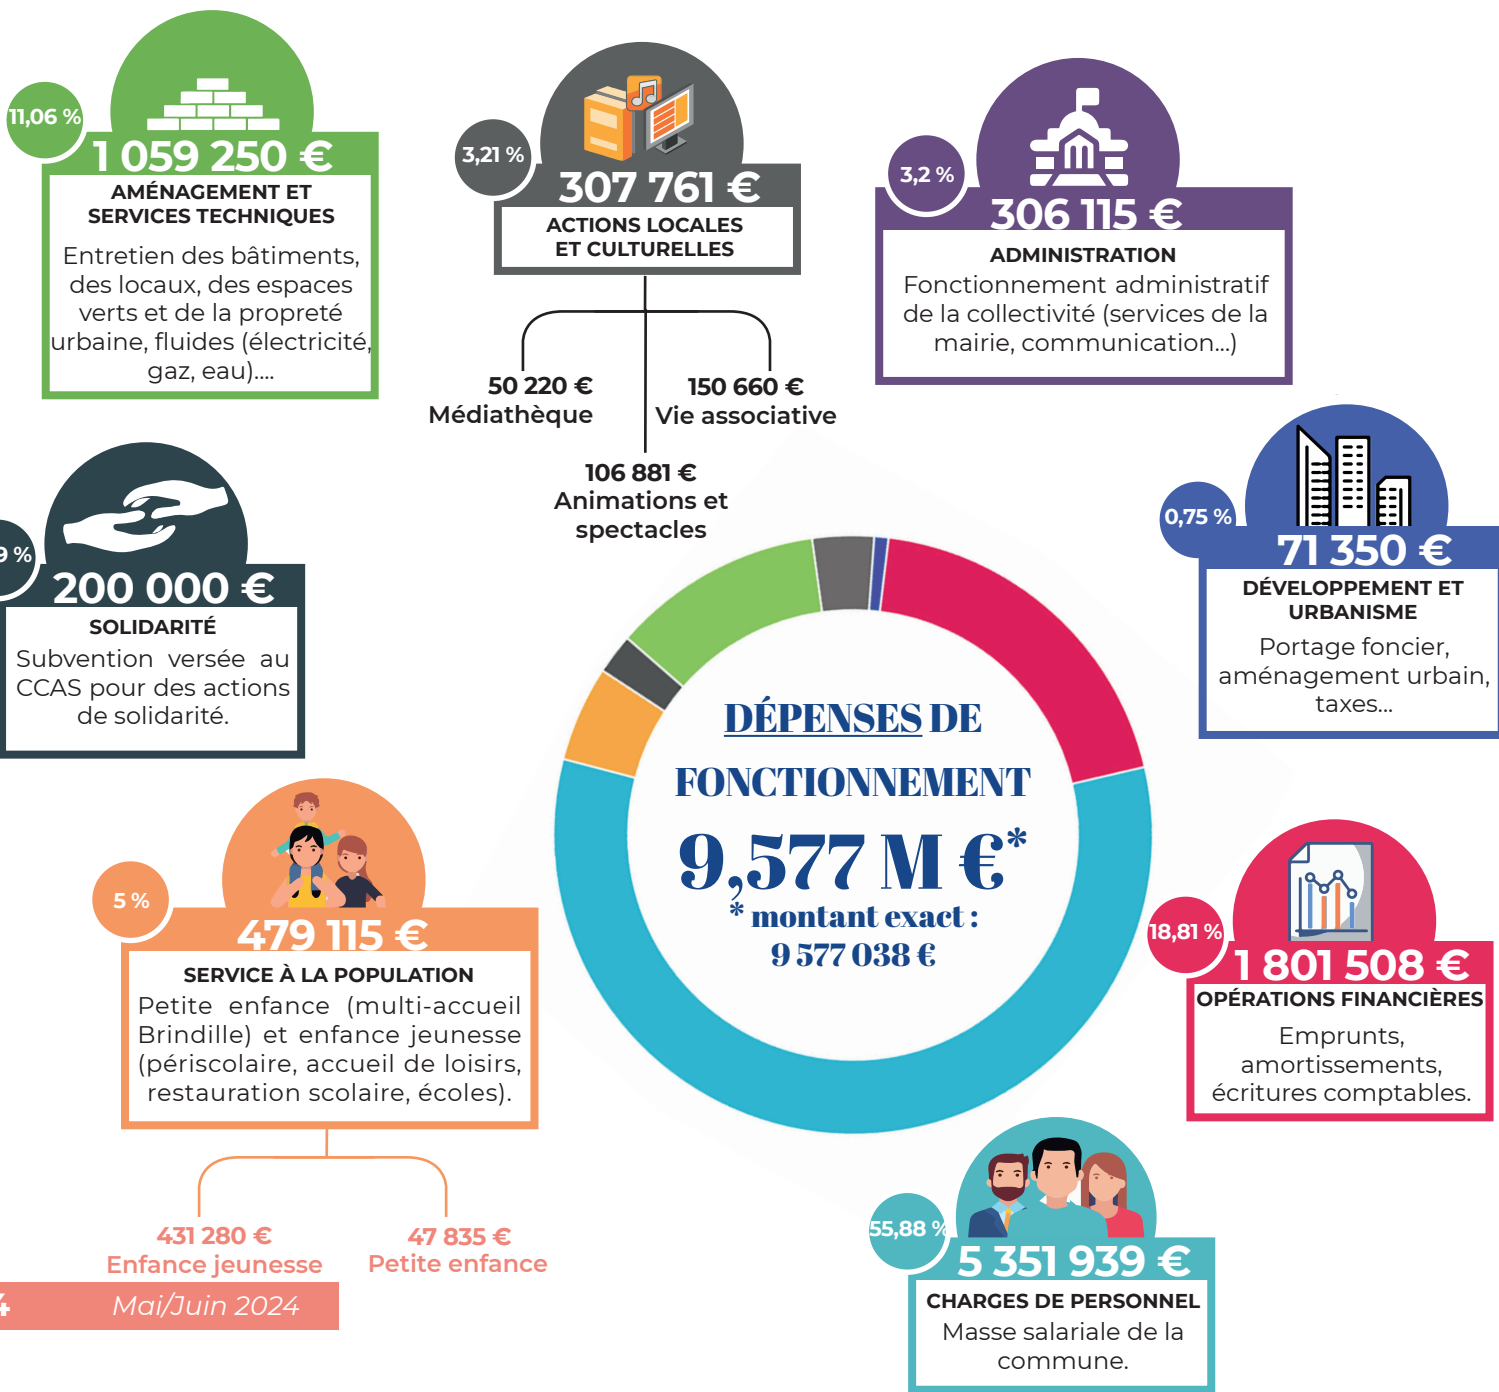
11,06 %
1 059 250 €
AMÉNAGEMENT ET SERVICES TECHNIQUES
Entretien des bâtiments, des locaux, des espaces verts et de la propreté urbaine, fluides (électricité, gaz, eau)....

3,21 %
307 761 €
ACTIONS LOCALES ET CULTURELLES

50 220 €
Médiathèque

150 660 €
Vie associative

106 881 €
Animations et spectacles

3,2 %
306 115 €
ADMINISTRATION
Fonctionnement administratif de la collectivité (services de la mairie, communication...)

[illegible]9 %
200 000 €
SOLIDARITÉ
Subvention versée au CCAS pour des actions de solidarité.

0,75 %
71 350 €
DÉVELOPPEMENT ET URBANISME
Portage foncier, aménagement urbain, taxes...

DÉPENSES DE FONCTIONNEMENT
9,577 M €*
* montant exact : 9 577 038 €

5 %
479 115 €
SERVICE À LA POPULATION
Petite enfance (multi-accueil Brindille) et enfance jeunesse (périscolaire, accueil de loisirs, restauration scolaire, écoles).

431 280 €
Enfance jeunesse

47 835 €
Petite enfance

18,81 %
1 801 508 €
OPÉRATIONS FINANCIÈRES
Emprunts, amortissements, écritures comptables.

55,88 %
5 351 939 €
CHARGES DE PERSONNEL
Masse salariale de la commune.

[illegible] Mai/Juin 2024